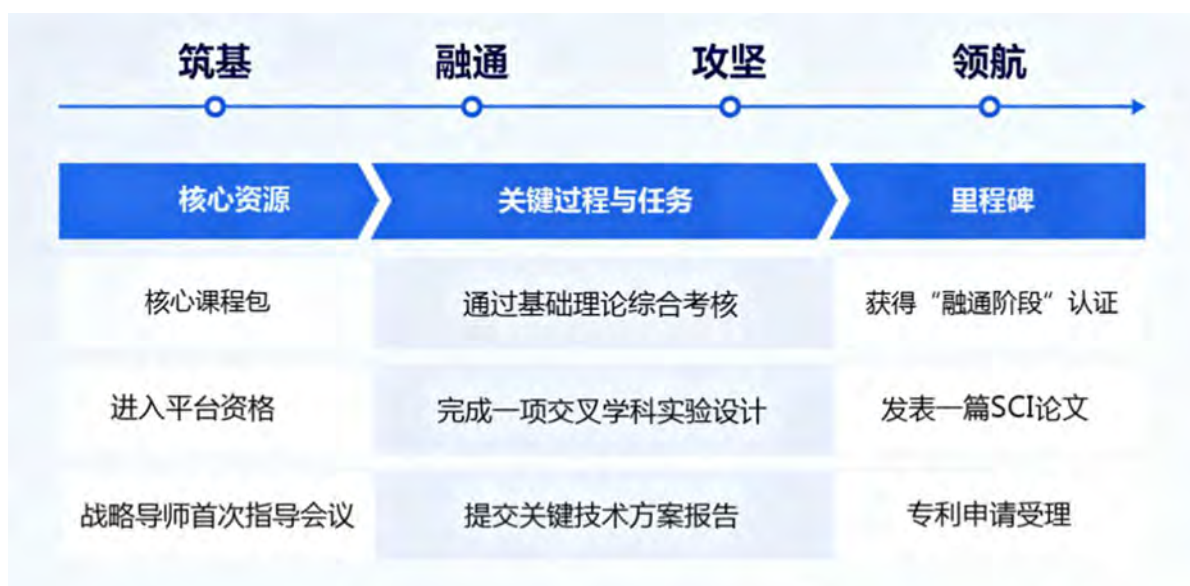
筑基　融通　攻坚　领航

| 核心资源 | 关键过程与任务 | 里程碑 |
|---|---|---|
| 核心课程包 | 通过基础理论综合考核 | 获得“融通阶段”认证 |
| 进入平台资格 | 完成一项交叉学科实验设计 | 发表一篇SCI论文 |
| 战略导师首次指导会议 | 提交关键技术方案报告 | 专利申请受理 |